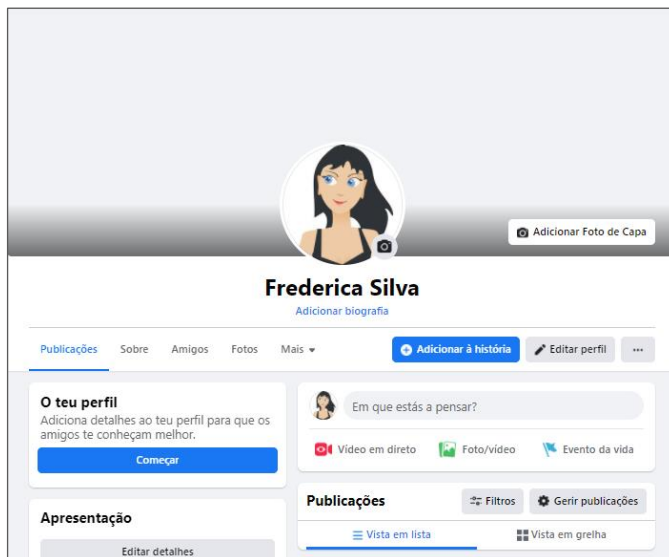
Adicionar Foto de Capa

Frederica Silva

Adicionar biografia

Publicações Sobre Amigos Fotos Mais

Adicionar à história

Editar perfil

...

O teu perfil

Adiciona detalhes ao teu perfil para que os amigos te conheçam melhor.

Começar

Apresentação

Editar detalhes

Em que estás a pensar?

Vídeo em direto

Foto/vídeo

Evento da vida

Publicações

Filtros

Gerir publicações

Vista em lista

Vista em grelha